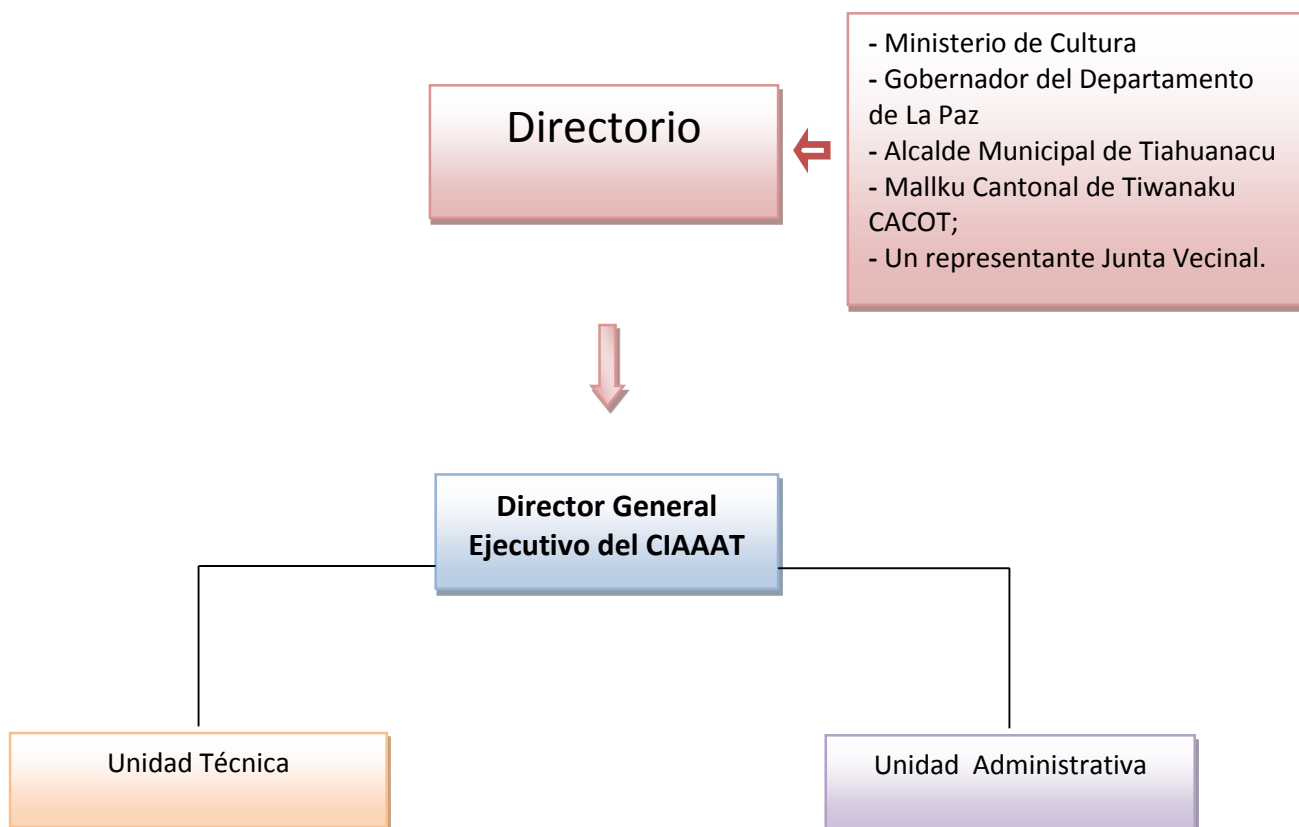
Directorio

- Ministerio de Cultura
- Gobernador del Departamento de La Paz
- Alcalde Municipal de Tiahuanacu
- Mallku Cantonal de Tiwanaku CACOT;
- Un representante Junta Vecinal.

**Director General Ejecutivo del CIAAAT**

Unidad Técnica

Unidad Administrativa